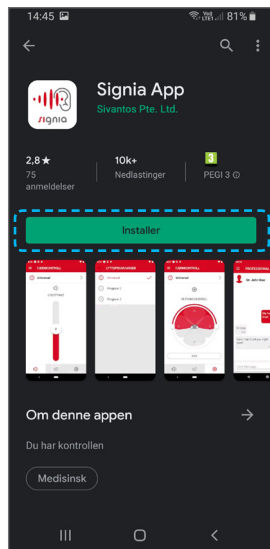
14:45

81%

Signia App

Sivantos Pte. Ltd.

signia

2,8★
75 anmeldelser

10k+
Nedlastinger

3
PEGI 3

Installer

FJERNKONTROLL

STYRKEPROFILER

FJERNKONTROLL

PROFESJONAL

Om denne appen

Du har kontrollen

Medisinsk